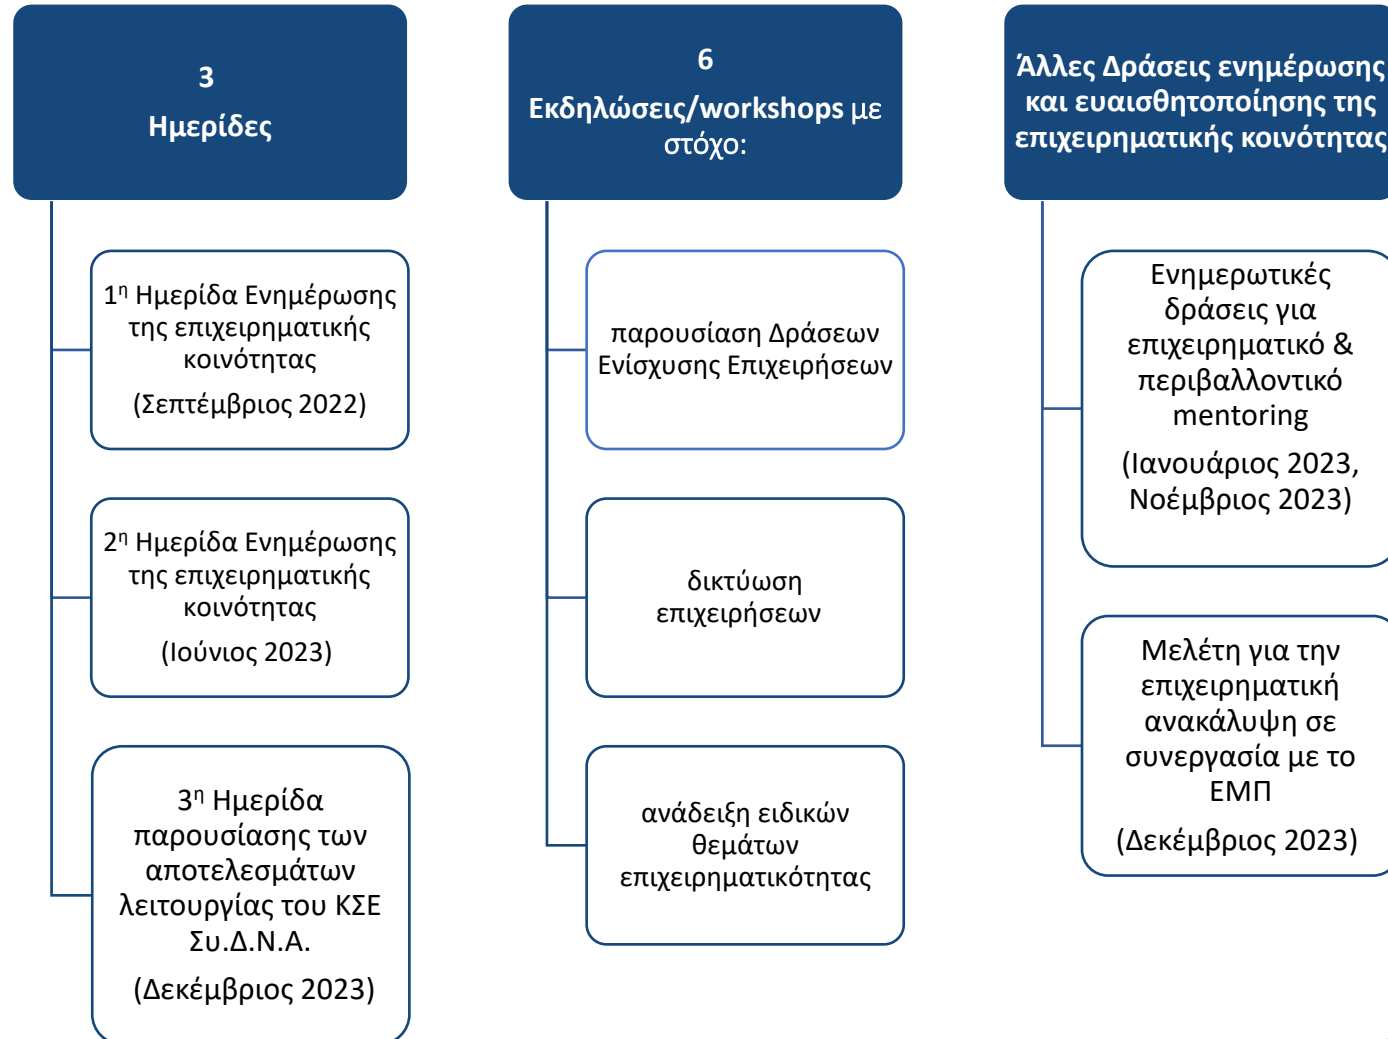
3
Ημερίδες

1η Ημερίδα Ενημέρωσης της επιχειρηματικής κοινότητας
(Σεπτέμβριος 2022)

2η Ημερίδα Ενημέρωσης της επιχειρηματικής κοινότητας
(Ιούνιος 2023)

3η Ημερίδα παρουσίασης των αποτελεσμάτων λειτουργίας του ΚΣΕ Συ.Δ.Ν.Α.
(Δεκέμβριος 2023)

6
Εκδηλώσεις/workshops με στόχο:

παρουσίαση Δράσεων Ενίσχυσης Επιχειρήσεων

δικτύωση επιχειρήσεων

ανάδειξη ειδικών θεμάτων επιχειρηματικότητας

Άλλες Δράσεις ενημέρωσης και ευαισθητοποίησης της επιχειρηματικής κοινότητας

Ενημερωτικές δράσεις για επιχειρηματικό & περιβαλλοντικό mentoring
(Ιανουάριος 2023, Νοέμβριος 2023)

Μελέτη για την επιχειρηματική ανακάλυψη σε συνεργασία με το ΕΜΠ
(Δεκέμβριος 2023)